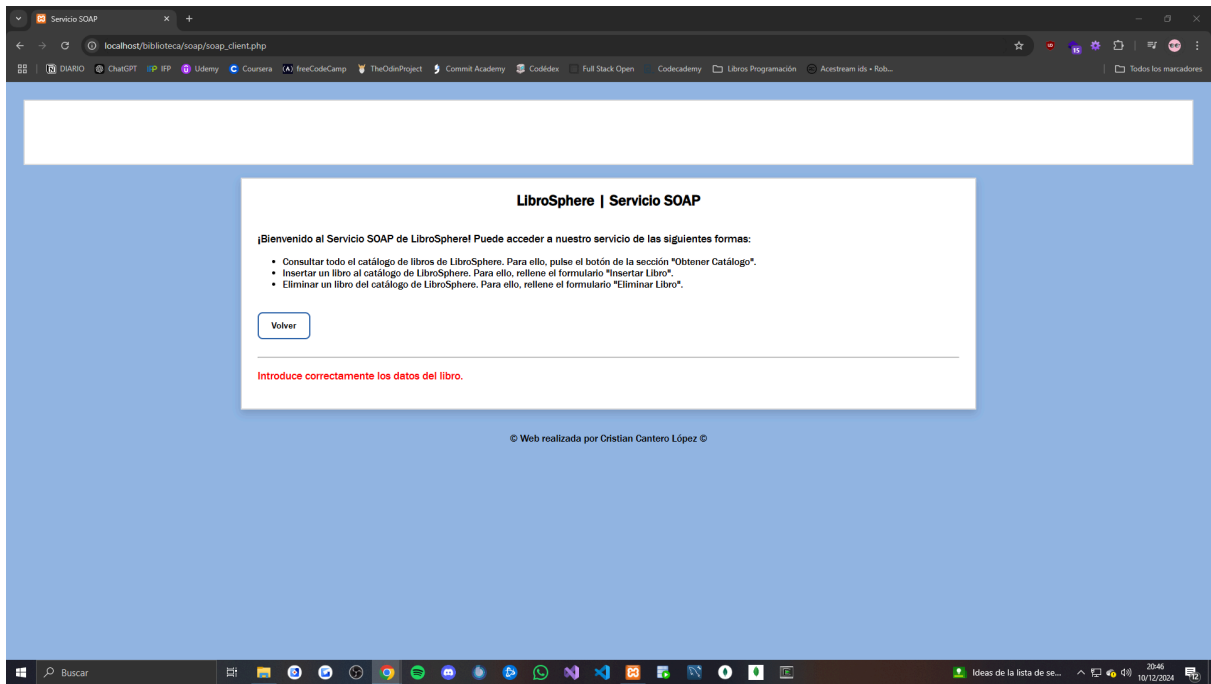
Servicio SOAP
localhost/biblioteca/soap/soap_client.php
DIARIO ChatGPT IFP Udemy Coursera freeCodeCamp TheOdinProject Commit Academy Codédex Full Stack Open Codecademy Libros Programación Acestream ids • Rob...
Todos los marcadores

LibroSphere | Servicio SOAP

¡Bienvenido al Servicio SOAP de LibroSphere! Puede acceder a nuestro servicio de las siguientes formas:

- Consultar todo el catálogo de libros de LibroSphere. Para ello, pulse el botón de la sección "Obtener Catálogo".
- Insertar un libro al catálogo de LibroSphere. Para ello, rellene el formulario "Insertar Libro".
- Eliminar un libro del catálogo de LibroSphere. Para ello, rellene el formulario "Eliminar Libro".

Volver

Introduce correctamente los datos del libro.

© Web realizada por Cristian Cantero López ©

Buscar
Ideas de la lista de se...
20:46
10/12/2024